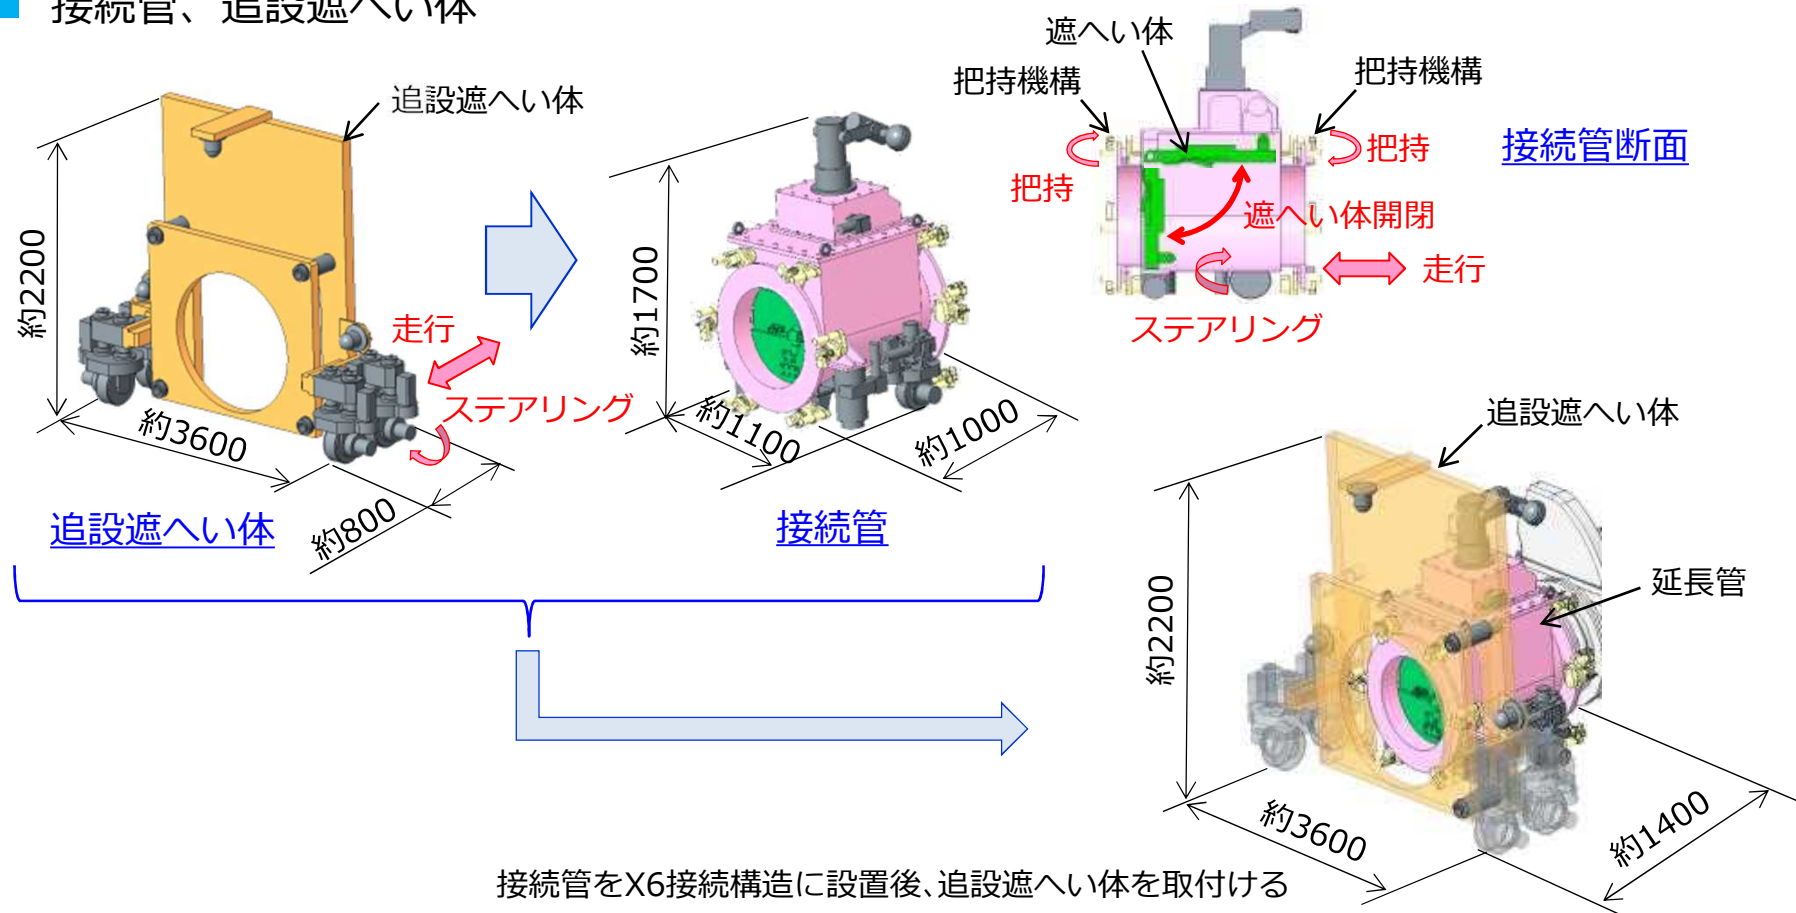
接続管、追設遮へい体

追設遮へい体

約2200

約3600

約800

走行

ステアリング

追設遮へい体

約1700

約1100

約1000

接続管

遮へい体

把持機構

把持機構

把持

把持

遮へい体開閉

走行

ステアリング

接続管断面

追設遮へい体

延長管

約2200

約3600

約1400

接続管をX6接続構造に設置後､追設遮へい体を取付ける